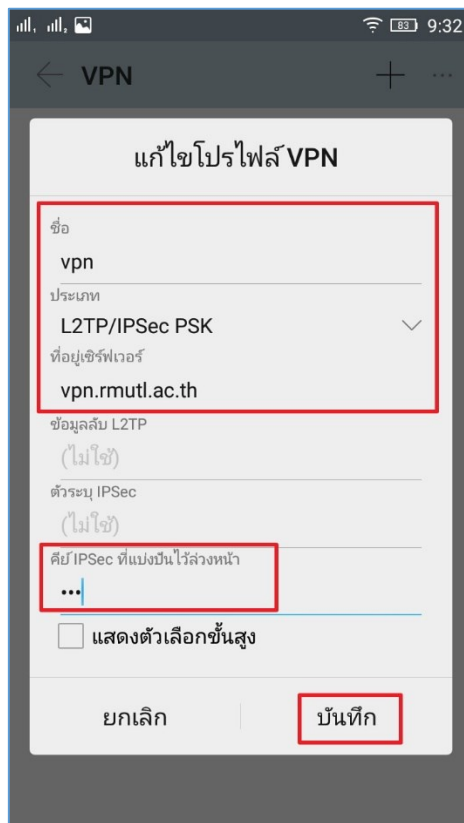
83 9:32

VPN

แก้ไขโปรไฟล์ VPN

ชื่อ

vpn

ประเภท

L2TP/IPSec PSK

ที่อยู่เซิร์ฟเวอร์

vpn.rmutl.ac.th

ข้อมูลลับ L2TP

(ไม่ใช้)

ตัวระบุ IPSec

(ไม่ใช้)

คีย์ IPSec ที่แบ่งปันไว้ล่วงหน้า

•••

แสดงตัวเลือกขั้นสูง

ยกเลิก

บันทึก